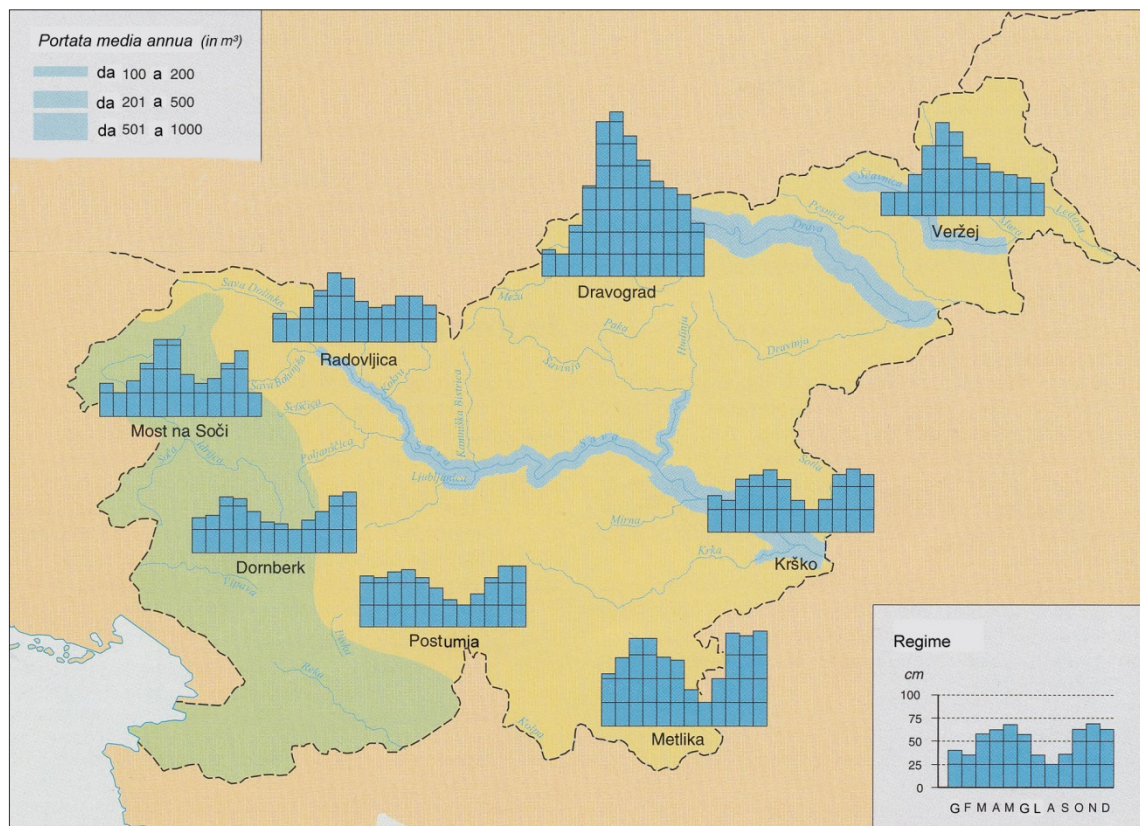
Portata media annua (in m³)
da 100 a 200
da 201 a 500
da 501 a 1000

Dravograd
Veržej
Ščavnica
Pesnica
Drava
Mura
Ledava
Sava Dolinka
Radovljica
Sava Bohinjka
Mislinja
Meža
Paka
Savinja
Hudinja
Dravinja
Kokra
Sora
Most na Soči
Selščica
Kamniška Bistrica
Sava
Soča
Idrijca
Poljanščica
Ljubljanica
Sotla
Dornberk
Mirna
Krka
Krško
Vipava
Postumia
Pivka
Reka
Kolpa
Metlika

Regime
cm
100
75
50
25
0
G F M A M G L A S O N D